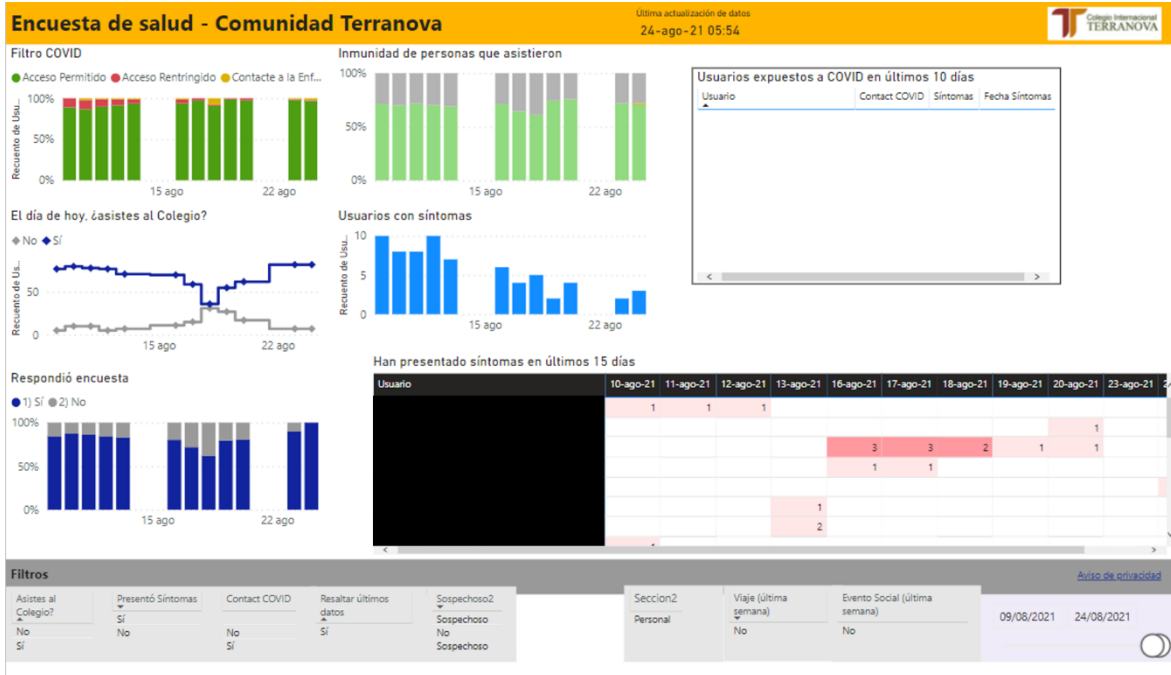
Encuesta de salud - Comunidad Terranova

Última actualización de datos
24-ago-21 05:54

Colegio Internacional TERRANOVA

Filtro COVID
● Acceso Permitido ● Acceso Rentringido ● Contacte a la Enf...
Recuento de Usu...
100%
50%
0%
15 ago
22 ago

Inmunidad de personas que asistieron
100%
50%
0%
15 ago
22 ago

Usuarios expuestos a COVID en últimos 10 días

| Usuario | Contact COVID | Síntomas | Fecha Síntomas |
|---|---|---|---|

El día de hoy, ¿asistes al Colegio?
◆ No ◆ Sí
Recuento de Us...
50
0
15 ago
22 ago

Usuarios con síntomas
Recuento de Usu...
10
5
0
15 ago
22 ago

Respondió encuesta
● 1) Sí ● 2) No
100%
50%
0%
15 ago
22 ago

Han presentado síntomas en últimos 15 días

| Usuario | 10-ago-21 | 11-ago-21 | 12-ago-21 | 13-ago-21 | 16-ago-21 | 17-ago-21 | 18-ago-21 | 19-ago-21 | 20-ago-21 | 23-ago-21 |
|---|---|---|---|---|---|---|---|---|---|---|
| | 1 | 1 | 1 | | | | | | | |
| | | | | | | | | | 1 | |
| | | | | | 3 | 3 | 2 | 1 | 1 | |
| | | | | | 1 | 1 | | | | |
| | | | | | | | | | | |
| | | | | 1 | | | | | | |
| | | | | 2 | | | | | | |

Filtros
Aviso de privacidad

Asistes al Colegio?
No
Sí

Presentó Síntomas
Sí
No

Contact COVID
No
Sí

Resaltar últimos datos
Sí

Sospechoso2
Sospechoso
No
Sospechoso

Seccion2
Personal

Viaje (última semana)
No

Evento Social (última semana)
No

09/08/2021
24/08/2021